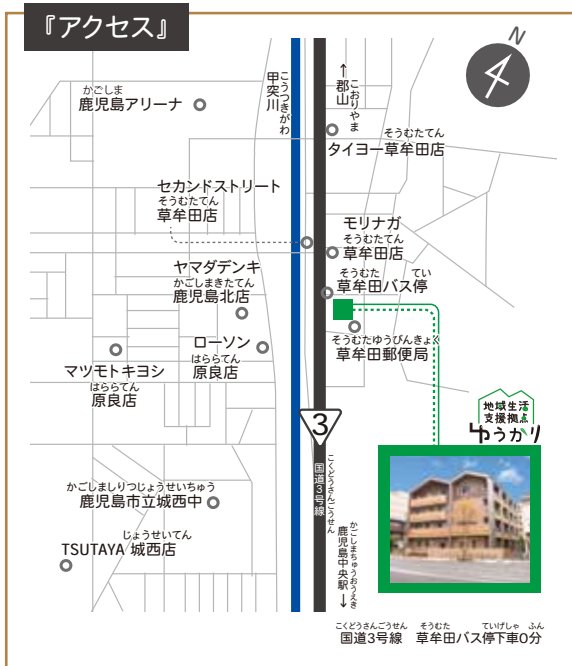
『アクセス』

N

かごしま
鹿児島アリーナ

こうつきがわ
甲突川

こおりやま
↑郡山

そうむたてん
タイヨー草牟田店

セカンドストリート
そうむたてん
草牟田店

モリナガ
そうむたてん
草牟田店

ヤマダデンキ
かごしまきたてん
鹿児島北店

そうむた てい
草牟田バス停

そうむたゆうびんきょく
草牟田郵便局

ローソン
はららてん
原良店

マツモトキヨシ
はららてん
原良店

3

こくどうさんごうせん
国道3号線

地域生活支援拠点
ゆうかり

かごしましりつじょうせいちゅう
鹿児島市立城西中

じょうせいてん
TSUTAYA 城西店

かごしまちゅうおうえき
鹿児島中央駅↓

こくどうさんごうせん そうむた ていげしゃ ふん
国道3号線 草牟田バス停下車0分